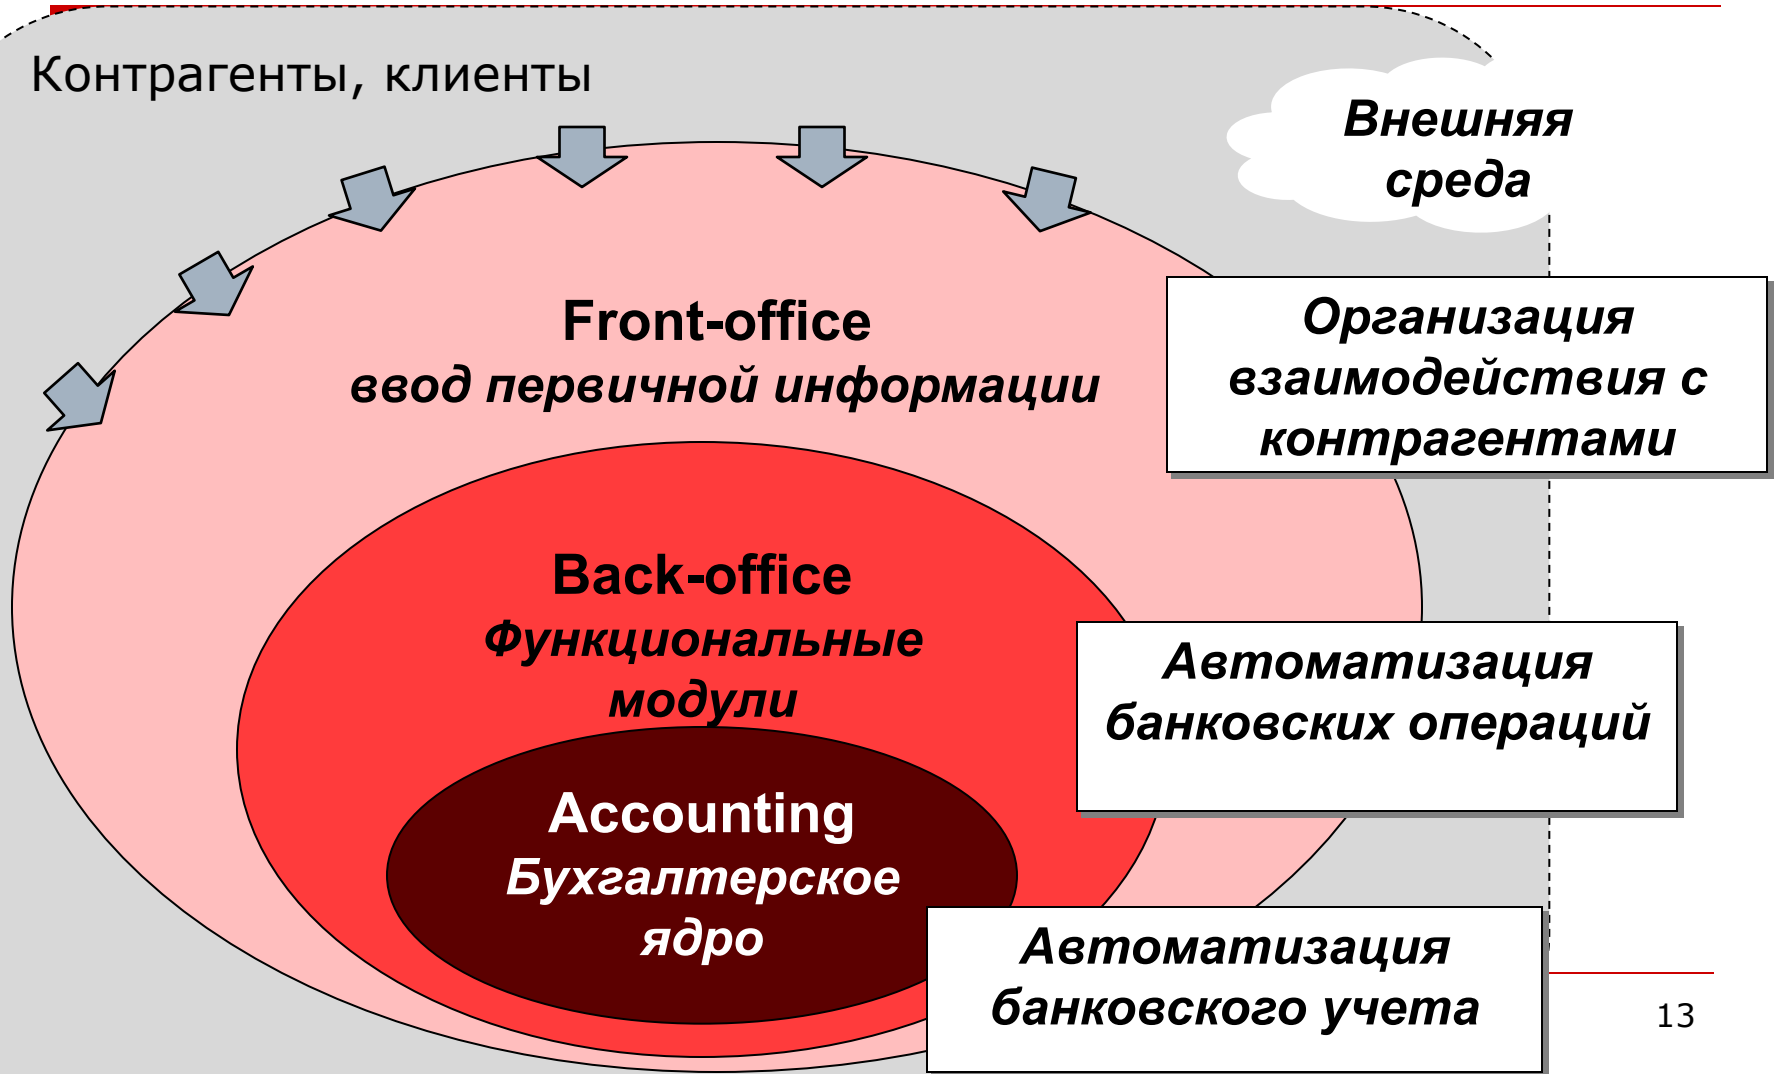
Контрагенты, клиенты

Внешняя среда

Front-office
ввод первичной информации

Организация взаимодействия с контрагентами

Back-office
Функциональные модули

Автоматизация банковских операций

Accounting
Бухгалтерское ядро

Автоматизация банковского учета

13